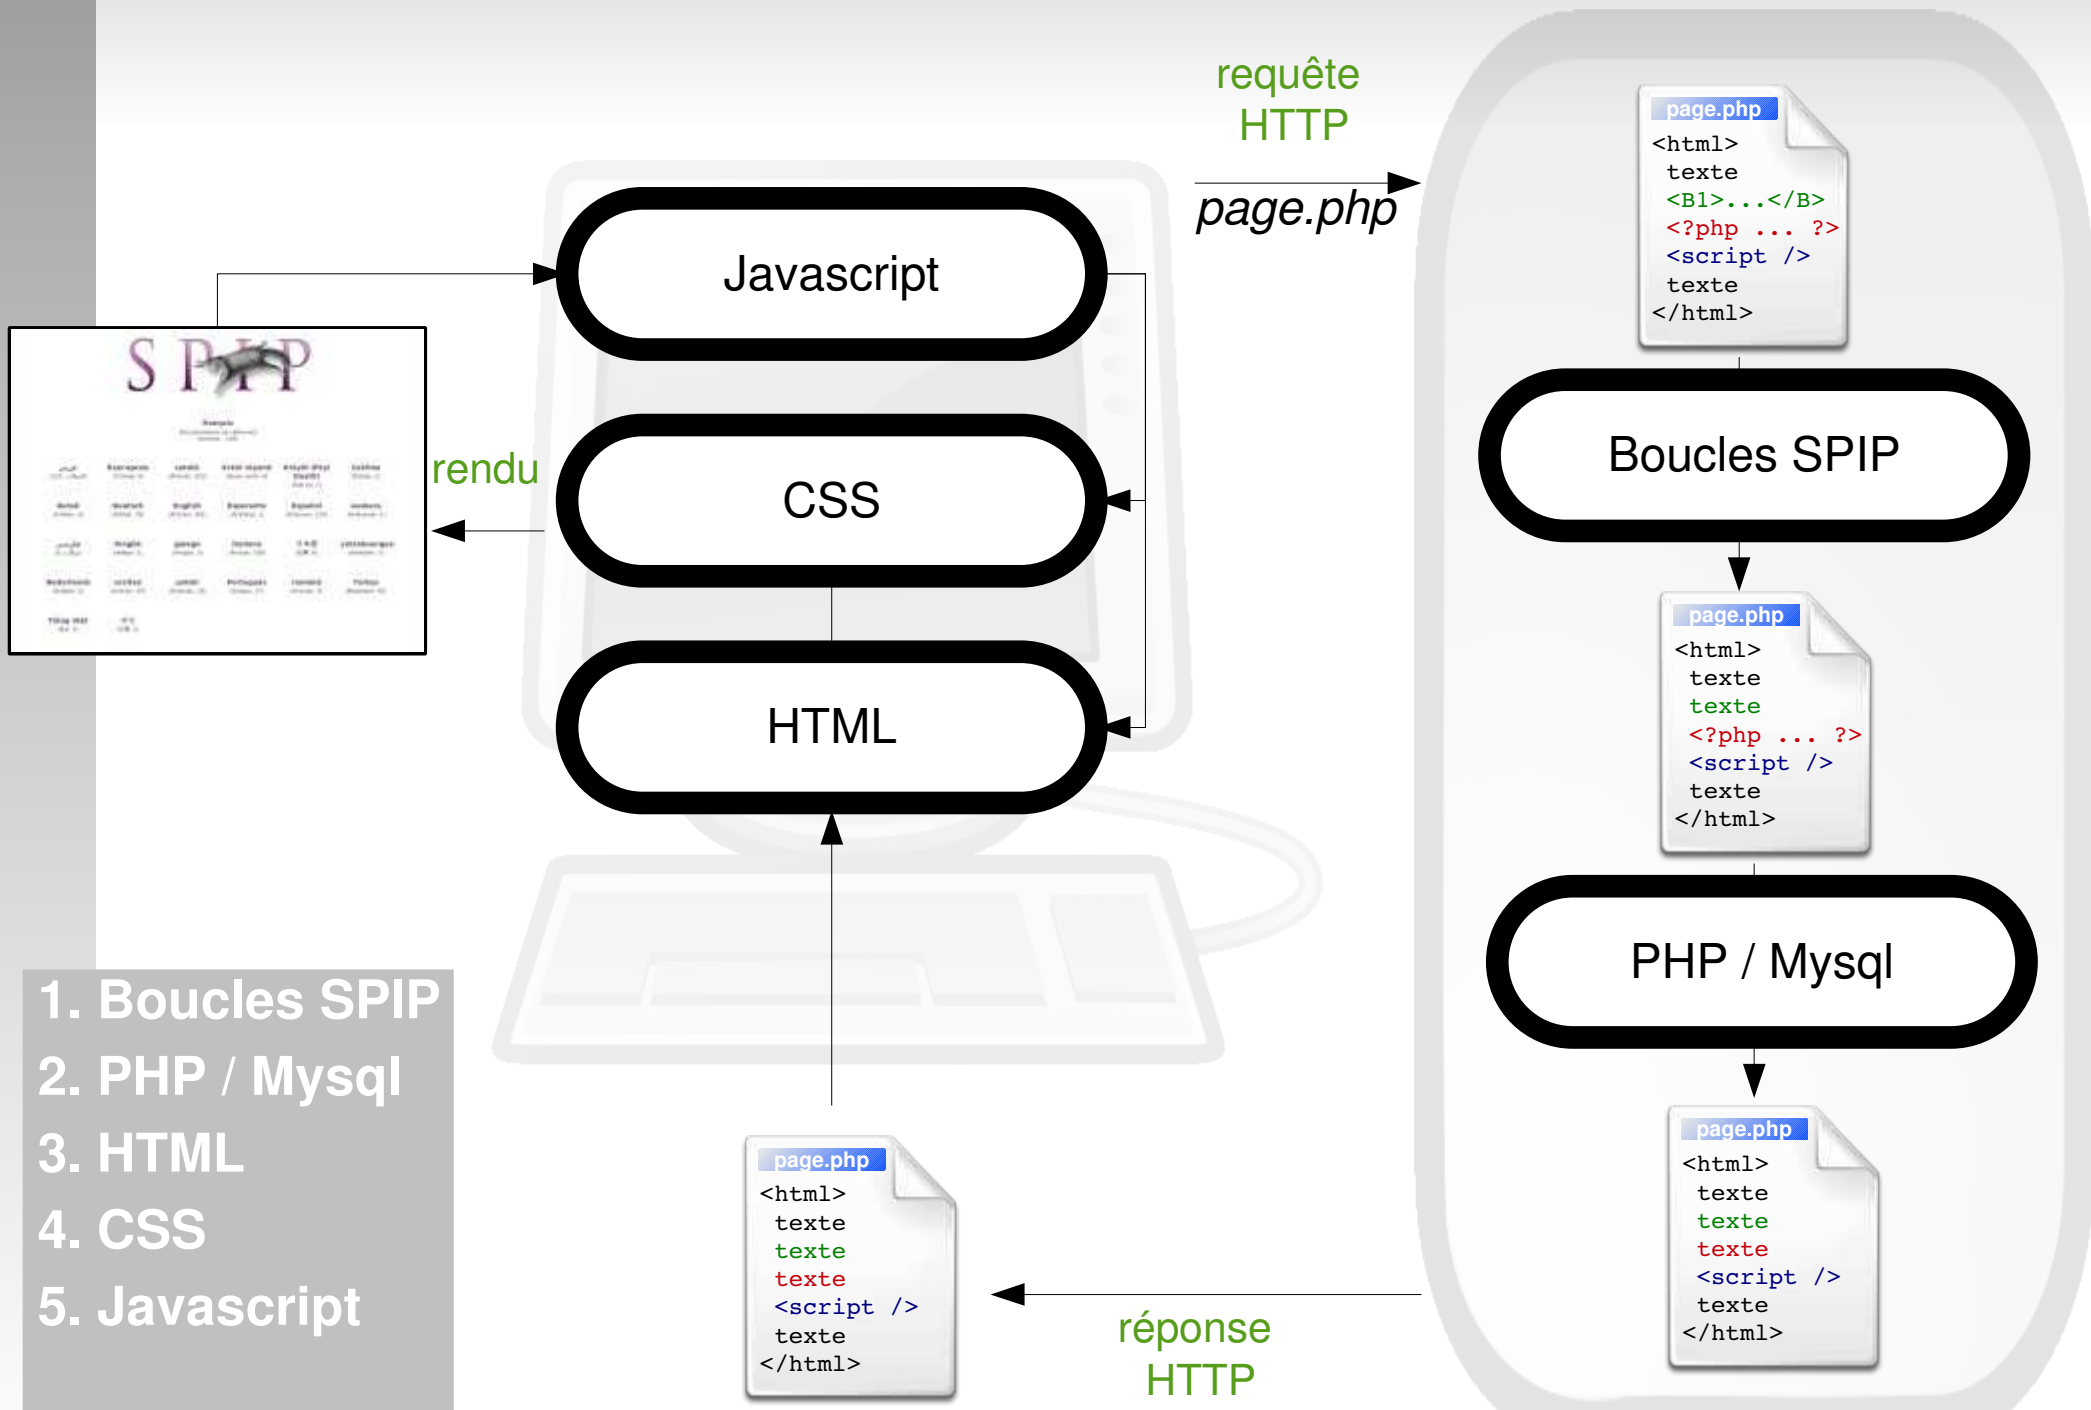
requête
HTTP

page.php

page.php
<html>
texte
<B1>...</B>
<?php ... ?>
<script />
texte
</html>

SPIP

rendu

Javascript

CSS

HTML

Boucles SPIP

page.php
<html>
texte
texte
<?php ... ?>
<script />
texte
</html>

PHP / Mysql

page.php
<html>
texte
texte
texte
<script />
texte
</html>

1. Boucles SPIP
2. PHP / Mysql
3. HTML
4. CSS
5. Javascript

page.php
<html>
texte
texte
texte
<script />
texte
</html>

réponse
HTTP